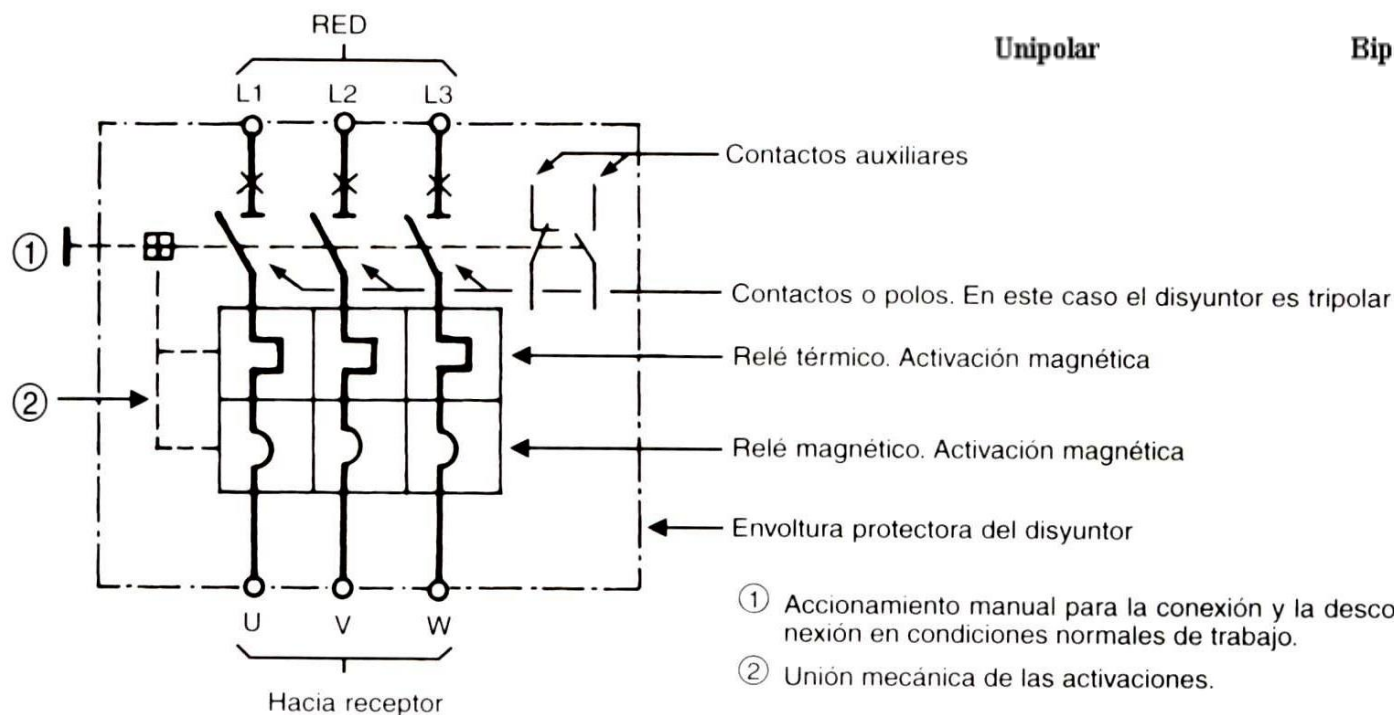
RED

L1 L2 L3

Unipolar

Bip

Contactos auxiliares

①

Contactos o polos. En este caso el disyuntor es tripolar

Relé térmico. Activación magnética

②

Relé magnético. Activación magnética

Envoltura protectora del disyuntor

U V W

Hacia receptor

① Accionamiento manual para la conexión y la desco nexión en condiciones normales de trabajo.

② Unión mecánica de las activaciones.